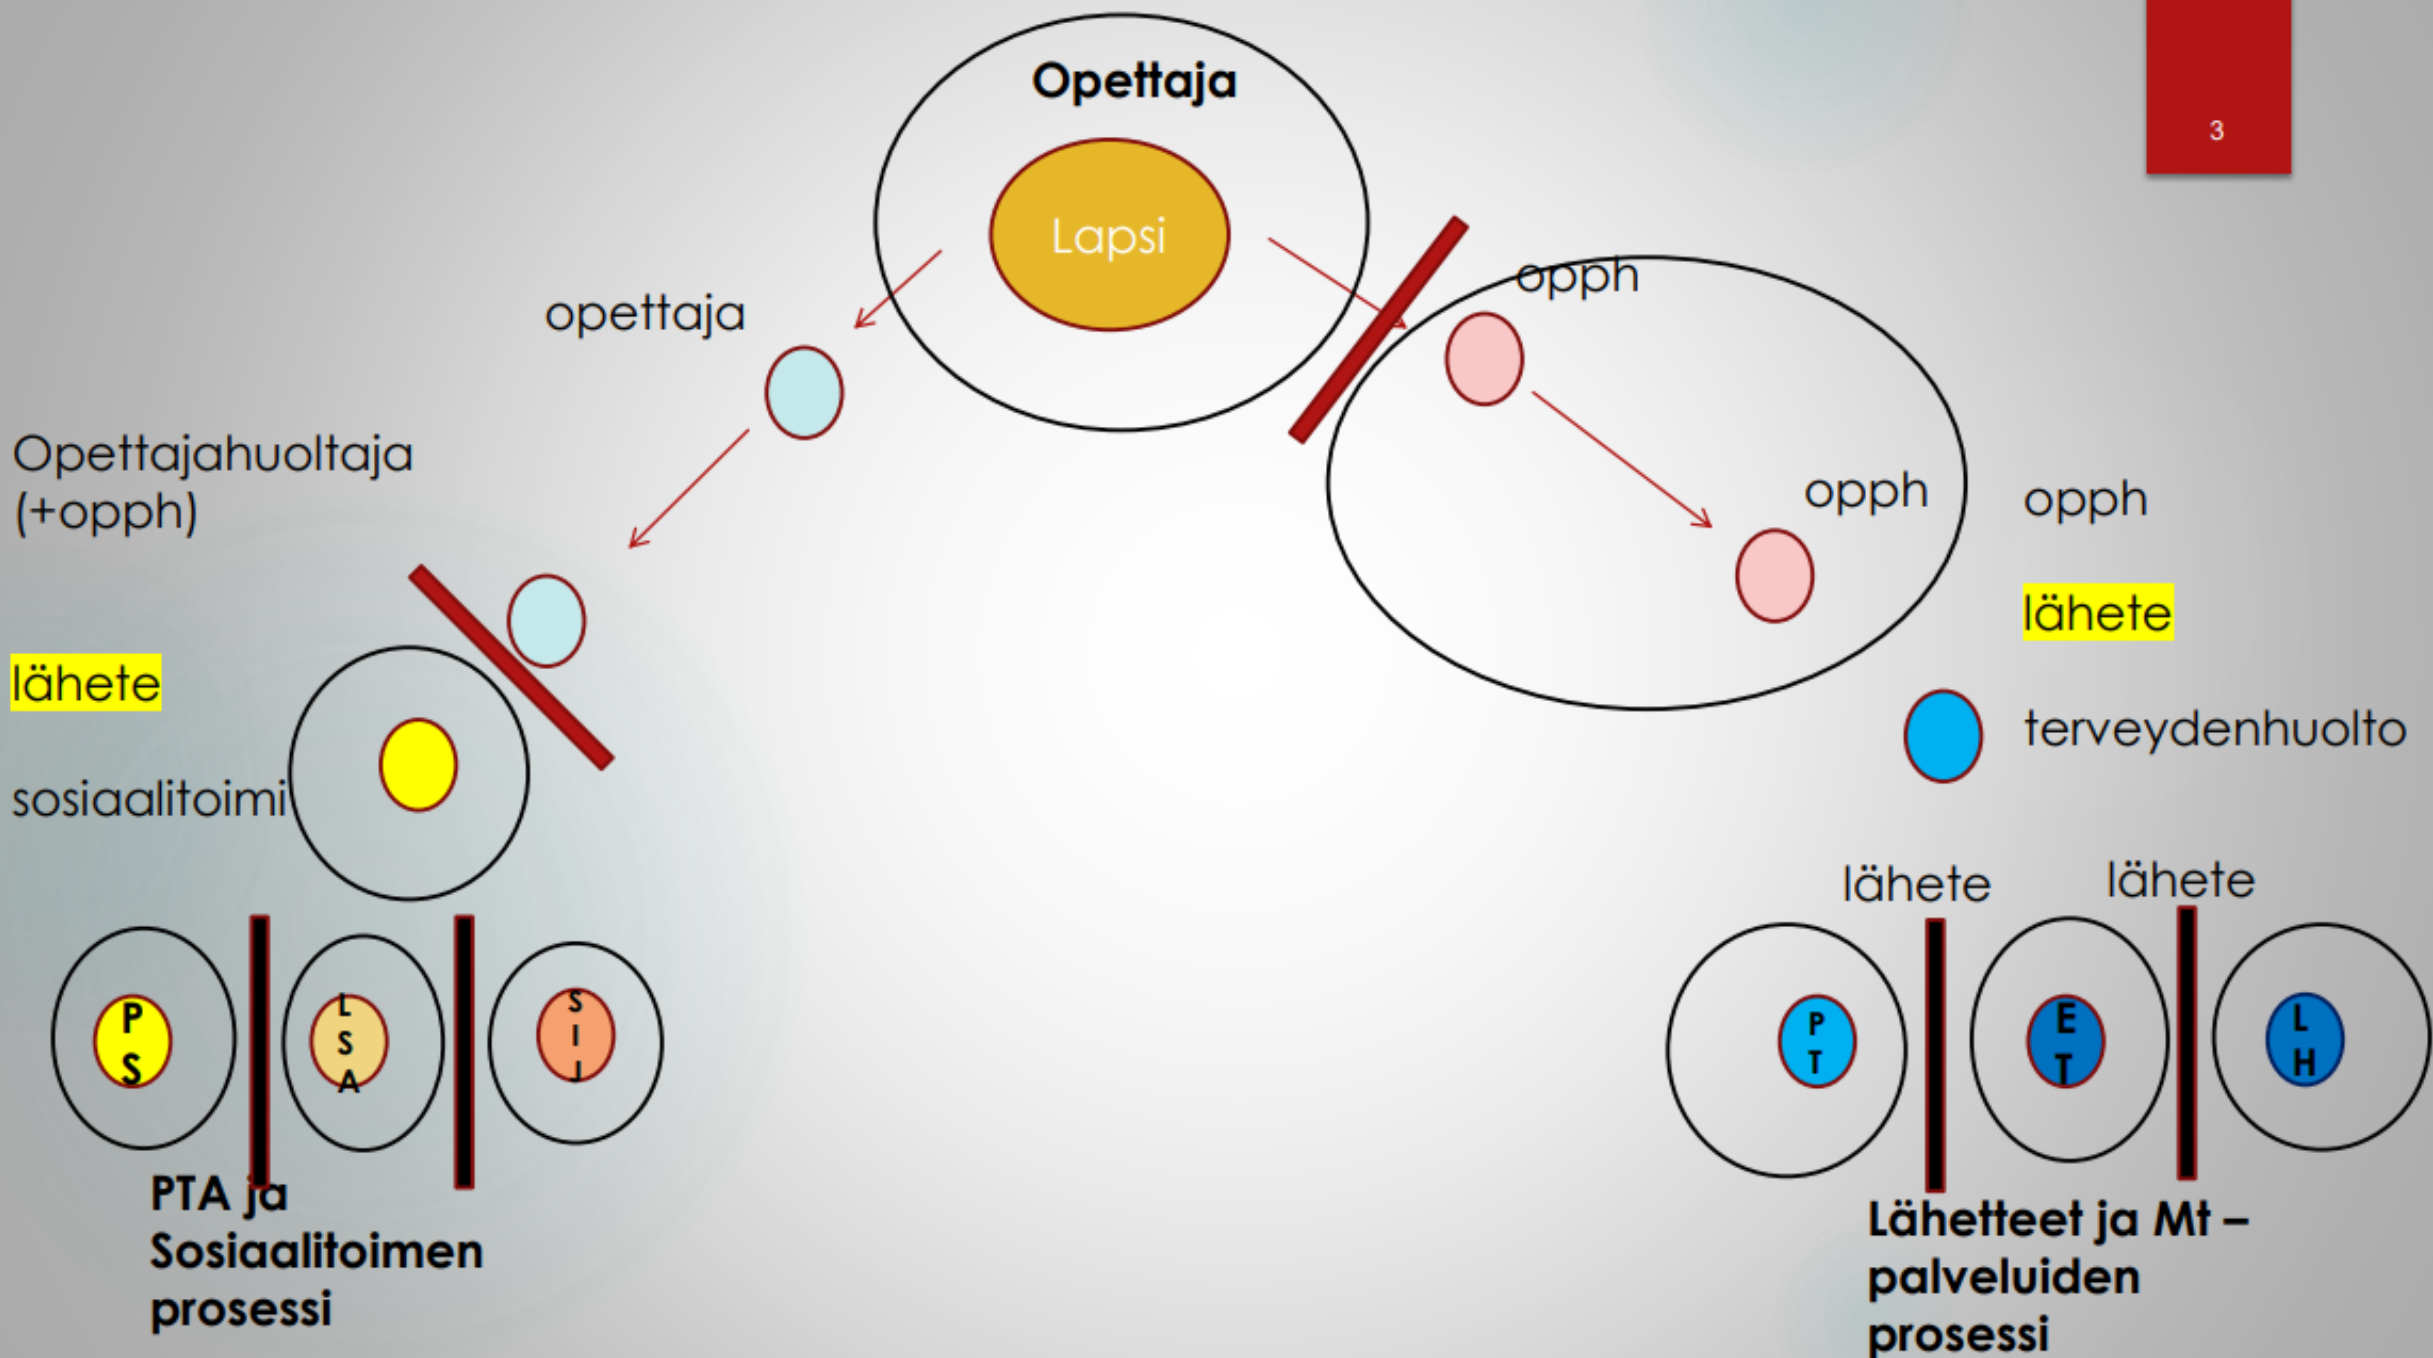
3

Opettaja

Lapsi

opettaja

opph

Opettajahuoltaja (+opph)

opph

opph

lähete

lähete

terveydenhuolto

sosiaalitoimi

lähete

lähete

P S

L S A

S I J

P T

E T

L H

PTA ja Sosiaalitoimen prosessi

Lähetteet ja Mt –palveluiden prosessi